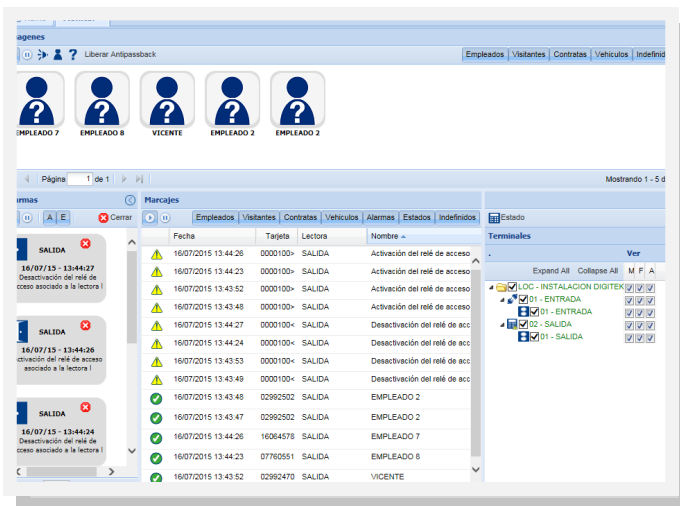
agenes

Liberar Antipassback

Empleados | Visitantes | Contratas | Vehículos | Indefinid

EMPLEADO 7 EMPLEADO 8 VICENTE EMPLEADO 2 EMPLEADO 2

Página 1 de 1

Mostrando 1 - 5 d

armas

A E

Cerrar

SALIDA
16/07/15 - 13:44:27
Desactivación del relé de acceso asociado a la lectora !

SALIDA
16/07/15 - 13:44:26
Activación del relé de acceso asociado a la lectora !

SALIDA
16/07/15 - 13:44:24
Desactivación del relé de acceso asociado a la lectora !

Marcajes

Empleados | Visitantes | Contratas | Vehículos | Alarmas | Estados | Indefinidos

| Fecha | Tarjeta | Lectora | Nombre |
|---|---|---|---|
| 16/07/2015 13:44:26 | 0000100> | SALIDA | Activación del relé de acceso |
| 16/07/2015 13:44:23 | 0000100> | SALIDA | Activación del relé de acceso |
| 16/07/2015 13:43:52 | 0000100> | SALIDA | Activación del relé de acceso |
| 16/07/2015 13:43:48 | 0000100> | SALIDA | Activación del relé de acceso |
| 16/07/2015 13:44:27 | 0000100> | SALIDA | Desactivación del relé de acc |
| 16/07/2015 13:44:24 | 0000100> | SALIDA | Desactivación del relé de acc |
| 16/07/2015 13:43:53 | 0000100< | SALIDA | Desactivación del relé de acc |
| 16/07/2015 13:43:49 | 0000100< | SALIDA | Desactivación del relé de acc |
| 16/07/2015 13:43:48 | 02992502 | SALIDA | EMPLEADO 2 |
| 16/07/2015 13:43:47 | 02992502 | SALIDA | EMPLEADO 2 |
| 16/07/2015 13:44:26 | 16064578 | SALIDA | EMPLEADO 7 |
| 16/07/2015 13:44:23 | 07760551 | SALIDA | EMPLEADO 8 |
| 16/07/2015 13:43:52 | 02992470 | SALIDA | VICENTE |

Estado

Terminales

Ver

Expand All Collapse All M F A

LOC - INSTALACION DIGITEK
01 - ENTRADA
01 - ENTRADA
02 - SALIDA
01 - SALIDA